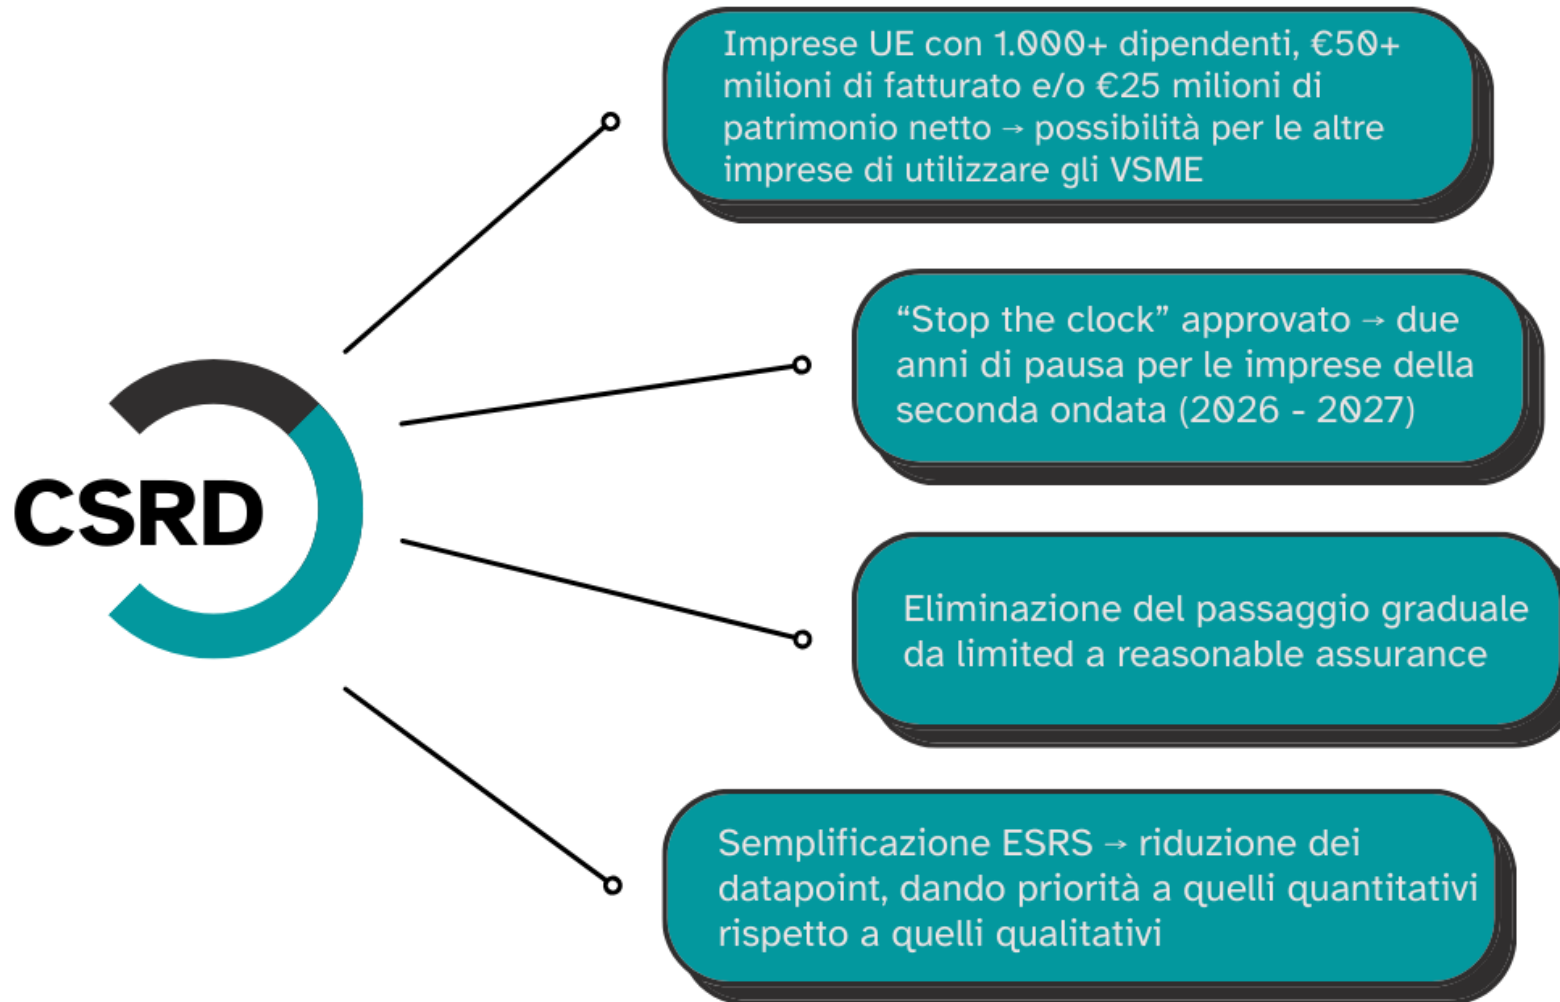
CSRD

Imprese UE con 1.000+ dipendenti, €50+ milioni di fatturato e/o €25 milioni di patrimonio netto → possibilità per le altre imprese di utilizzare gli VSME

“Stop the clock” approvato → due anni di pausa per le imprese della seconda ondata (2026 - 2027)

Eliminazione del passaggio graduale da limited a reasonable assurance

Semplificazione ESRS → riduzione dei datapoint, dando priorità a quelli quantitativi rispetto a quelli qualitativi